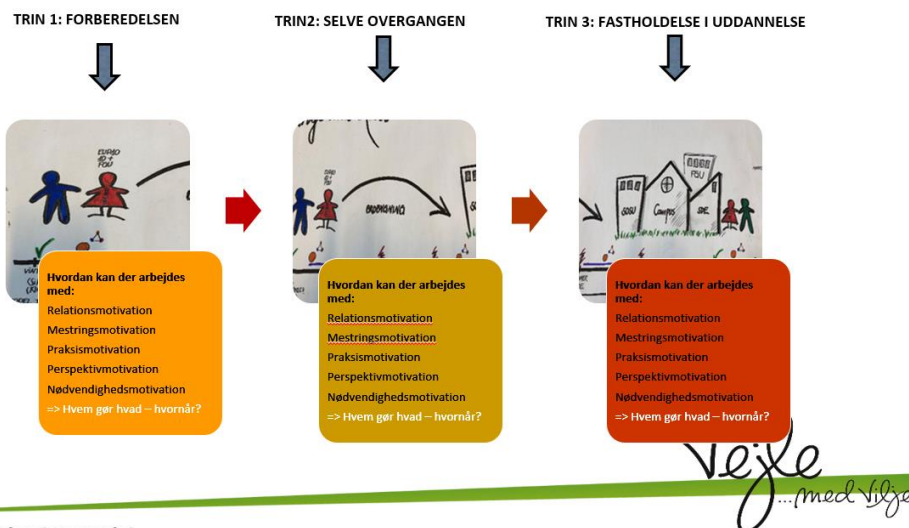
TRIN 1: FORBEREDELSEN

Hvordan kan der arbejdes med:
Relationsmotivation
Mestringsmotivation
Praksismotivation
Perspektivmotivation
Nødvendighedsmotivation
=> Hvem gør hvad – hvornår?

TRIN2: SELVE OVERGANGEN

Hvordan kan der arbejdes med:
Relationsmotivation
Mestringsmotivation
Praksismotivation
Perspektivmotivation
Nødvendighedsmotivation
=> Hvem gør hvad – hvornår?

TRIN 3: FASTHOLDELSE I UDDANNELSE

FGU
Campus
Hvordan kan der arbejdes med:
Relationsmotivation
Mestringsmotivation
Praksismotivation
Perspektivmotivation
Nødvendighedsmotivation
=> Hvem gør hvad – hvornår?

Vejle ...med Vilje